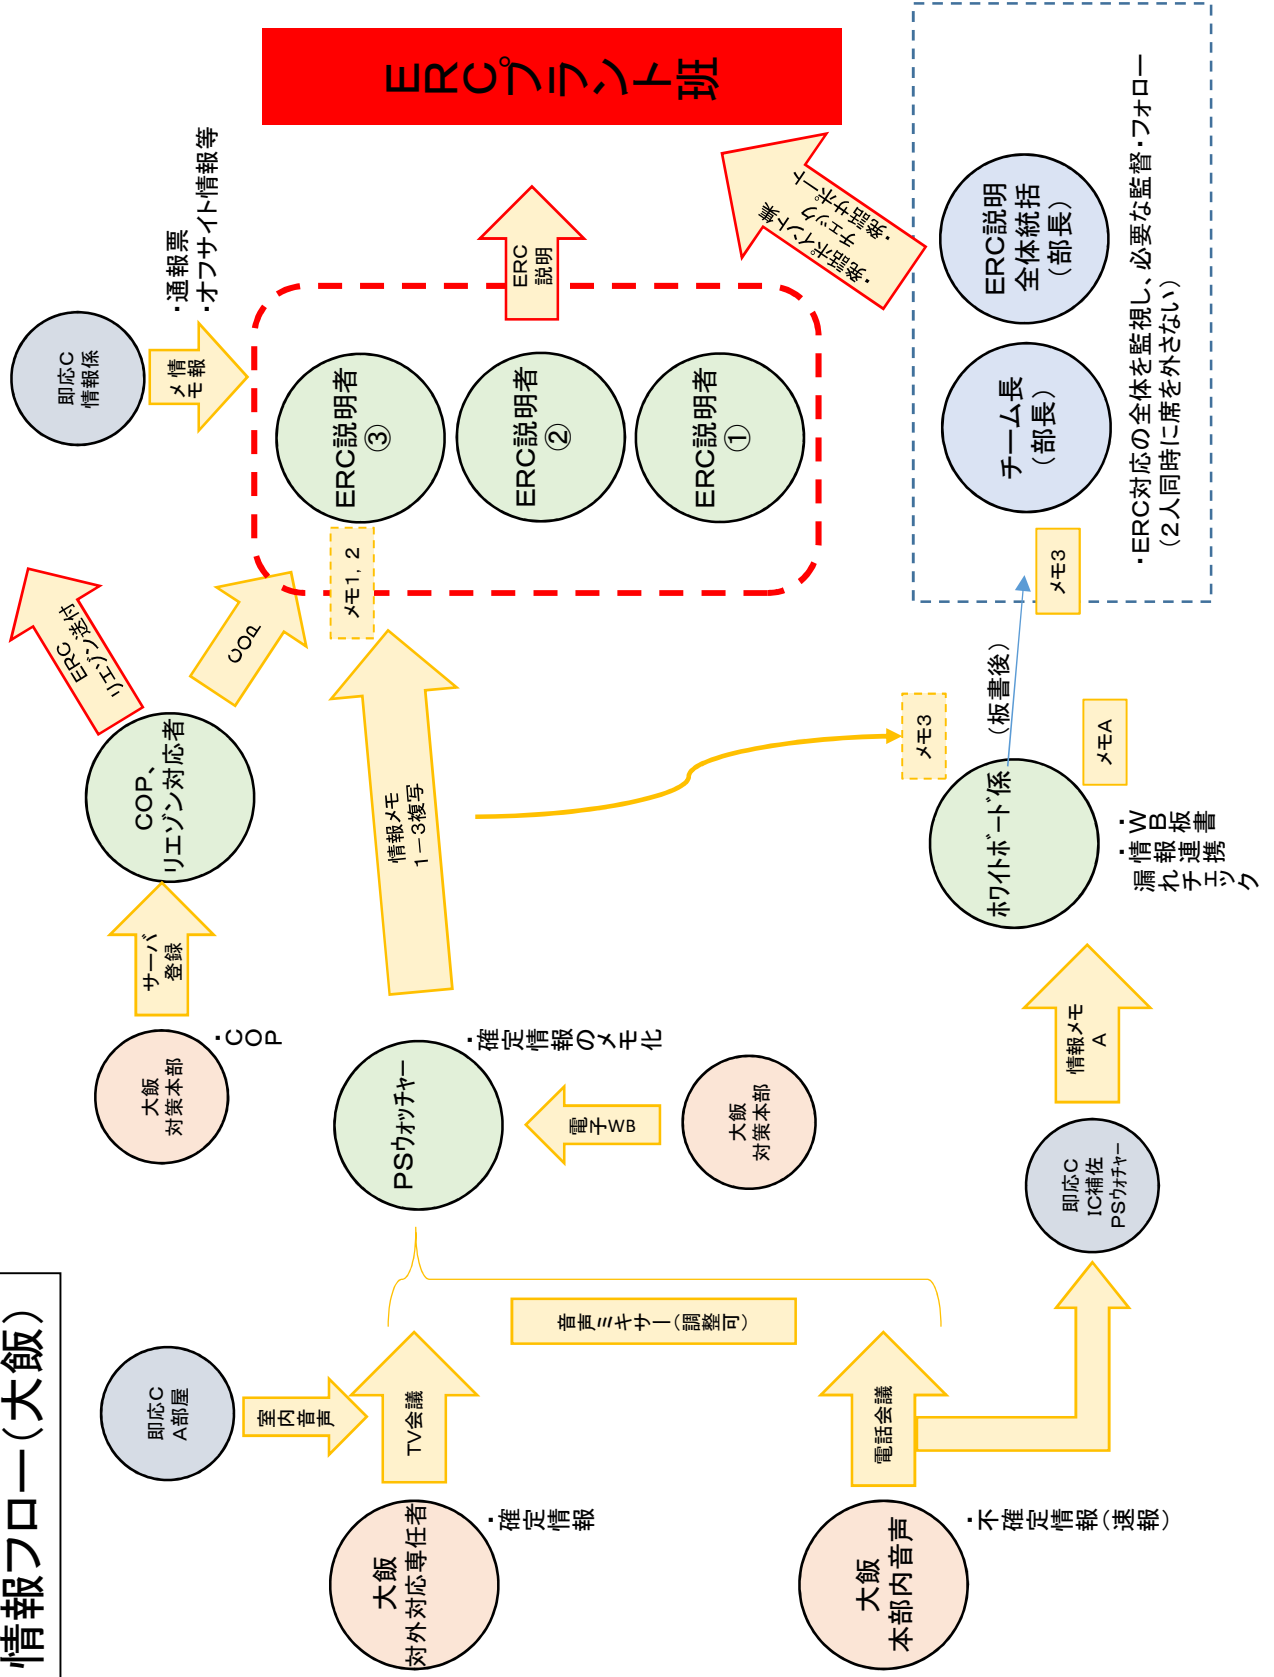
情報フロー（大飯）

ERCプラント班

ERC説明全体統括（部長）

チーム長（部長）

・ERC対応の全体を監視し、必要な監督・フォロー（2人同時に席を外さない）

ホットライン（説明者・班長）

ERC説明

即応C情報係

情報メモ

・通報票
・オフサイト情報等

ERC説明者③

ERC説明者②

ERC説明者①

メモ1，2

メモ3

COP

ERC送付リエゾン

COP、リエゾン対応者

サーバ登録

大飯対策本部

・COP

情報メモ1－3複写

メモ3

（板書後）

メモA

ホワイトボード係

・WB板書
・情報連携
・漏れチェック

情報メモA

PSウォッチャー

・確定情報のメモ化

電子WB

大飯対策本部

即応C IC補佐 PSウォッチャー

音声ミキサー（調整可）

即応C A部屋

室内音声

TV会議

電話会議

大飯対外対応専任者

・確定情報

大飯本部内音声

・不確定情報（速報）